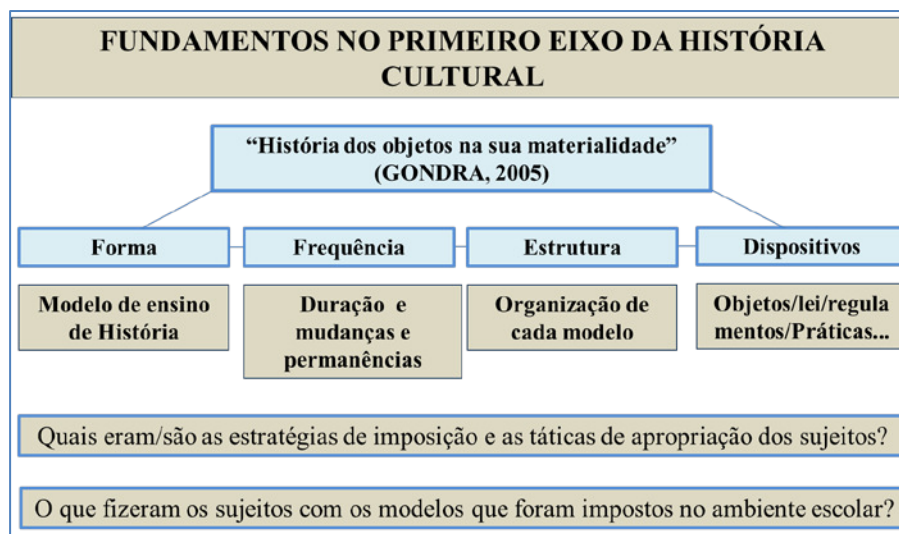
FUNDAMENTOS NO PRIMEIRO EIXO DA HISTÓRIA CULTURAL

“História dos objetos na sua materialidade” (GONDRA, 2005)

Forma

Frequência

Estrutura

Dispositivos

Modelo de ensino de História

Duração e mudanças e permanências

Organização de cada modelo

Objetos/lei/regulamentos/Práticas...

Quais eram/são as estratégias de imposição e as táticas de apropriação dos sujeitos?

O que fizeram os sujeitos com os modelos que foram impostos no ambiente escolar?